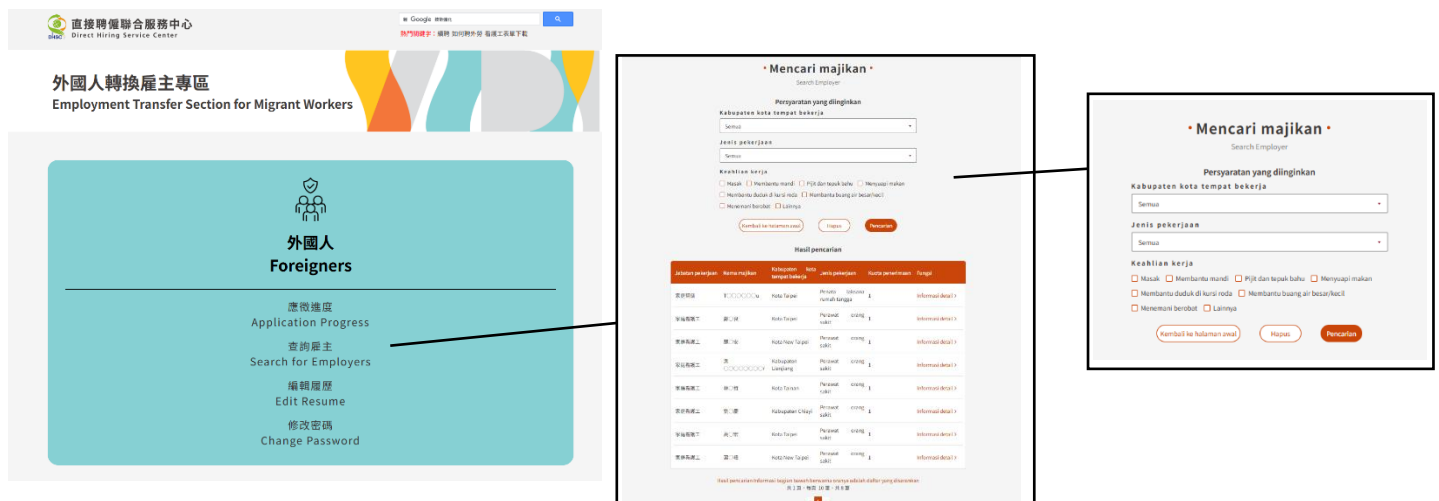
直接聘僱聯合服務中心
Direct Hiring Service Center

Google

熱門關鍵字： 編聘 如何聘外勞 看護工表單下載

外國人轉換雇主專區
Employment Transfer Section for Migrant Workers

外國人
Foreigners

應徵進度
Application Progress

查詢雇主
Search for Employers

編輯履歷
Edit Resume

修改密碼
Change Password

• Mencari majikan •
Search Employer

Persyaratan yang diinginkan

Kabupaten kota tempat bekerja

Semua

Jenis pekerjaan

Semua

Keahlian kerja

Masak
Membantu mandi
Pijit dan tepuk bahu
Menyuapi makan
Membantu duduk di kursi roda
Membantu buang air besar/kecil
Menemani berobot
Lainnya

Kembali ke halaman awal
Hapus
Pencarian

Hasil pencarian

| Jabatan pekerjaan | Nama majikan | Kabupaten kota tempat bekerja | Jenis pekerjaan | Kuota penerimaan | Fungsi |
|---|---|---|---|---|---|
| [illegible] | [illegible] | Kota Taipei | Perawat rumah tangga | 1 | Informasi detail |
| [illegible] | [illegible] | Kota Taipei | Perawat sakit | 1 | Informasi detail |
| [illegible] | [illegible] | Kota New Taipei | Perawat sakit | 1 | Informasi detail |
| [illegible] | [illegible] | Kabupaten Lianjiang | Perawat sakit | 1 | Informasi detail |
| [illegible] | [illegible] | Kota Tainan | Perawat sakit | 1 | Informasi detail |
| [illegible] | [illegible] | Kabupaten Chiayi | Perawat sakit | 1 | Informasi detail |
| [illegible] | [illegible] | Kota Taipei | Perawat sakit | 1 | Informasi detail |
| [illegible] | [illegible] | Kota New Taipei | Perawat sakit | 1 | Informasi detail |

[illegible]

• Mencari majikan •
Search Employer

Persyaratan yang diinginkan

Kabupaten kota tempat bekerja

Semua

Jenis pekerjaan

Semua

Keahlian kerja

Masak
Membantu mandi
Pijit dan tepuk bahu
Menyuapi makan
Membantu duduk di kursi roda
Membantu buang air besar/kecil
Menemani berobot
Lainnya

Kembali ke halaman awal
Hapus
Pencarian